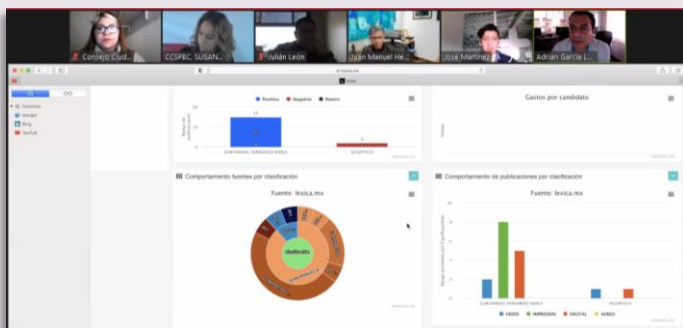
Consejo Ciud...
CCSPBC, SUSAN...
Julián León
Juan Manuel He...
José Martínez
Adrián García L...

Positivo Negativo Neutro

JUAN MANUEL HERNANDEZ NIEBLA
SEGURITECH

Gastos por candidato

Comportamiento fuentes por clasificación
Fuente: lexica.mx

Comportamiento de publicaciones por clasificación
Fuente: lexica.mx

JUAN MANUEL HERNANDEZ NIEBLA
SEGURITECH

VIDEO IMPRESION DIGITAL AEREO